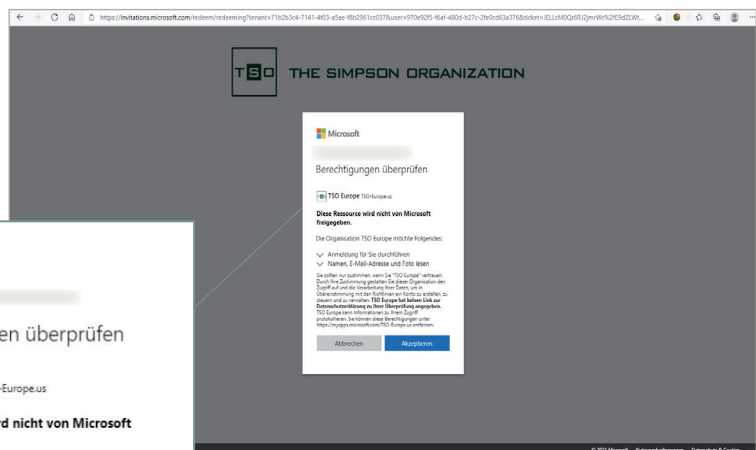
https://invitations.microsoft.com/redeem/redeeming?tenant=71b2b3c4-7141-4f03-a5ae-f8b2961cc037&user=970e92f5-f6af-480d-b27c-2fe0cd63a376&ticket=JELLcM0Qr6RU2jmrWc%2fE9dZLWt...

TSO THE SIMPSON ORGANIZATION

Microsoft

Berechtigungen überprüfen

TSO Europe TSO-Europe.us

Diese Ressource wird nicht von Microsoft freigegeben.

Die Organisation TSO Europe möchte Folgendes:

Anmeldung für Sie durchführen

Namen, E-Mail-Adresse und Foto lesen

Sie sollten nur zustimmen, wenn Sie "TSO Europe" vertrauen. Durch Ihre Zustimmung gestatten Sie dieser Organisation den Zugriff auf und die Verarbeitung Ihrer Daten, um in Übereinstimmung mit den Richtlinien ein Konto zu erstellen, zu steuern und zu verwalten. TSO Europe hat keinen Link zur Datenschutzerklärung zu Ihrer Überprüfung angegeben. TSO Europe kann Informationen zu Ihrem Zugriff protokollieren. Sie können diese Berechtigungen unter https://myapps.microsoft.com/TSO-Europe.us entfernen.

Abbrechen

Akzeptieren

en überprüfen

-Europe.us

rd nicht von Microsoft

© 2022 Microsoft Datenschutzbestimmungen Datenschutz & Cookies